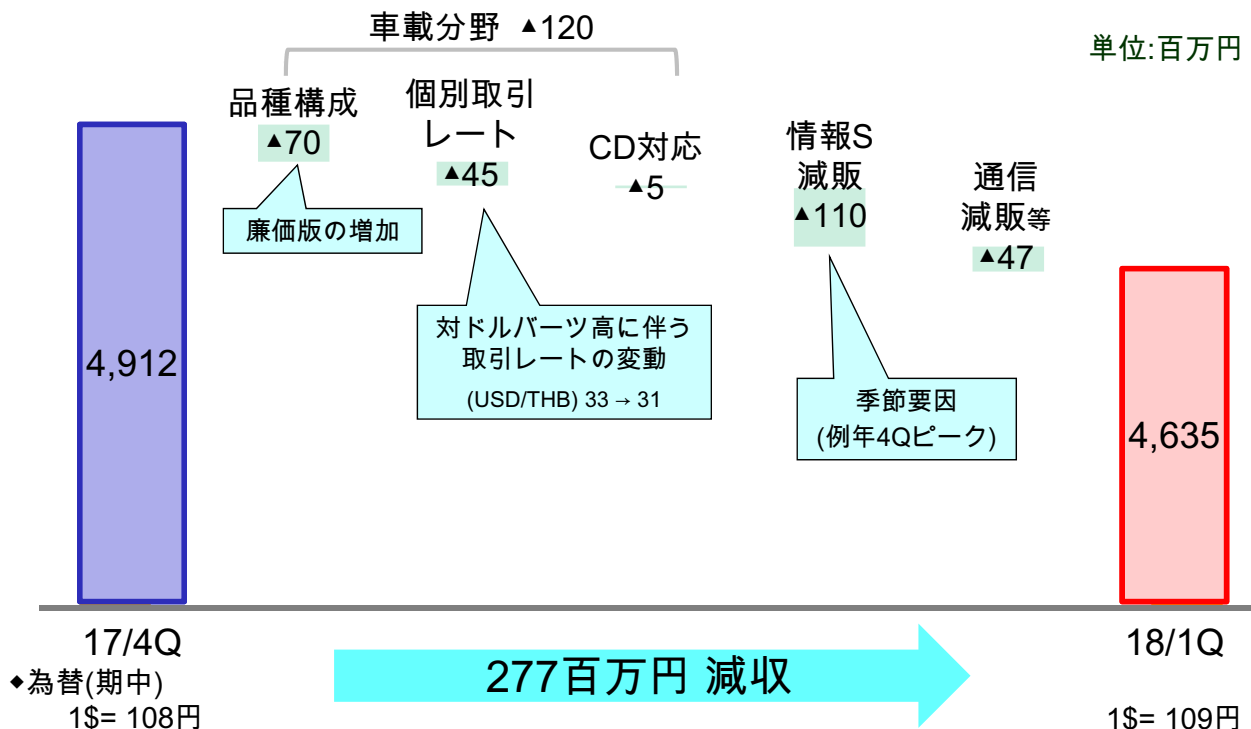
車載分野 ▲120

単位:百万円

品種構成
▲70

廉価版の増加

個別取引レート
▲45

対ドルバーツ高に伴う取引レートの変動
(USD/THB) 33 → 31

CD対応
▲5

情報S減販
▲110

季節要因
(例年4Qピーク)

通信減販等
▲47

4,912

4,635

17/4Q
◆為替(期中)
1$= 108円

277百万円 減収

18/1Q
1$= 109円